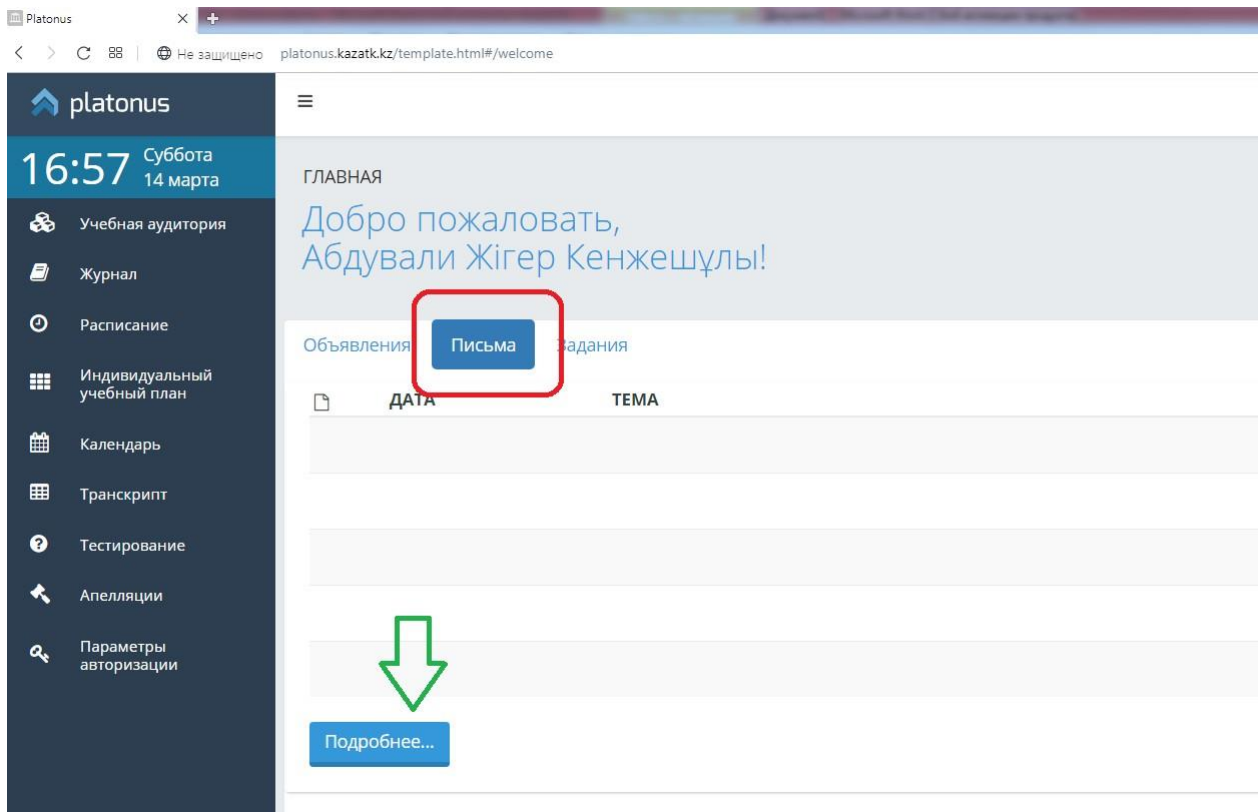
Platonus

Не защищено platonus.kazatk.kz/template.html#/welcome

platonus

16:57 Суббота 14 марта

Учебная аудитория

Журнал

Расписание

Индивидуальный учебный план

Календарь

Транскрипт

Тестирование

Апелляции

Параметры авторизации

ГЛАВНАЯ

Добро пожаловать, Абдували Жігер Кенжешұлы!

Объявления Письма Задания

| | ДАТА | ТЕМА |
|---|---|---|
| | | |
| | | |
| | | |
| | | |
| | | |

Подробнее...